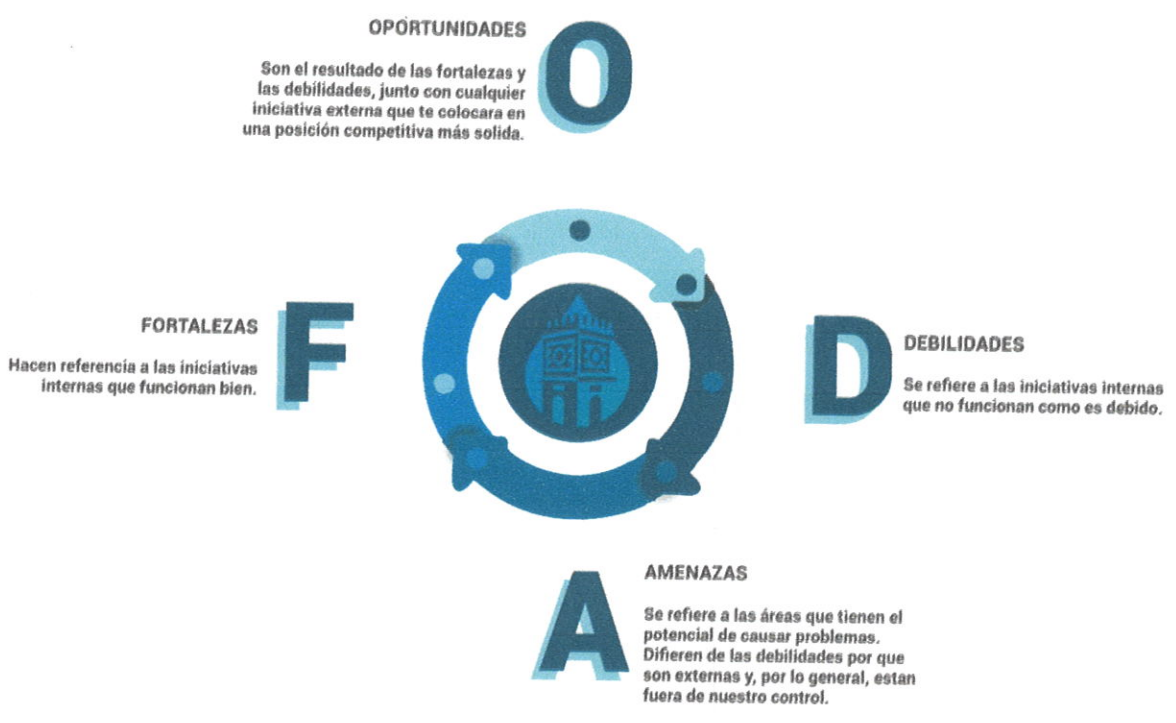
OPORTUNIDADES

Son el resultado de las fortalezas y las debilidades, junto con cualquier iniciativa externa que te colocara en una posición competitiva más solida.

O

FORTALEZAS

Hacen referencia a las iniciativas internas que funcionan bien.

F

D

DEBILIDADES

Se refiere a las iniciativas internas que no funcionan como es debido.

A

AMENAZAS

Se refiere a las áreas que tienen el potencial de causar problemas. Difieren de las debilidades por que son externas y, por lo general, estan fuera de nuestro control.